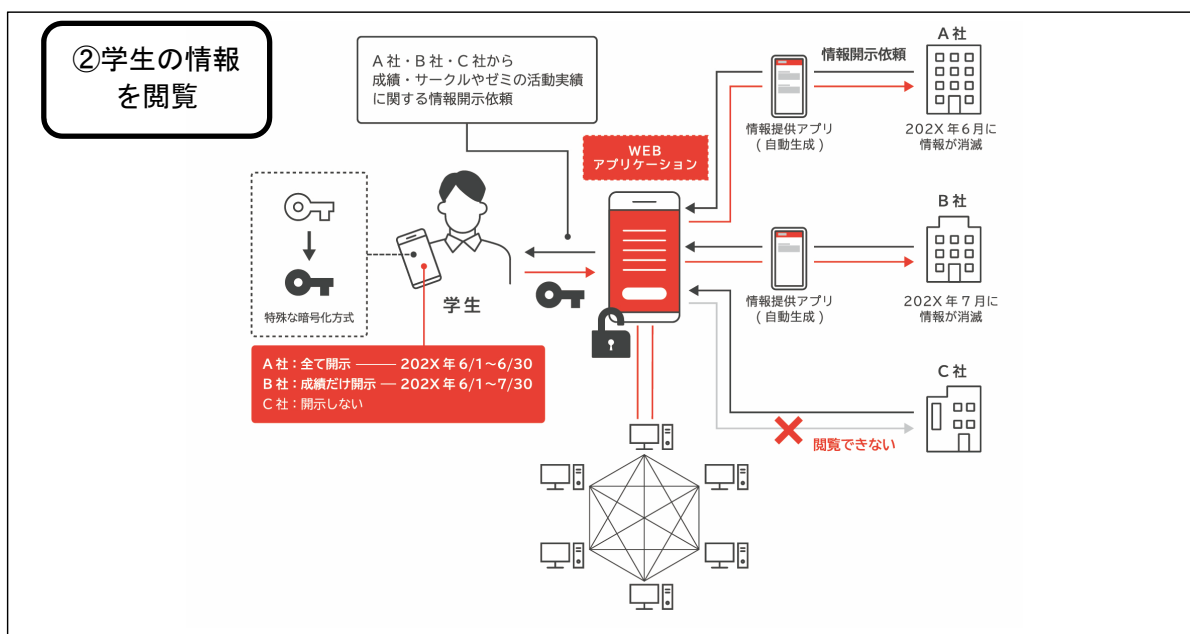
②学生の情報を閲覧

A 社・B 社・C 社から成績・サークルやゼミの活動実績に関する情報開示依頼

情報開示依頼

A 社

情報提供アプリ（自動生成）

202X 年 6 月に情報が消滅

WEB アプリケーション

特殊な暗号化方式

学生

B 社

情報提供アプリ（自動生成）

202X 年 7 月に情報が消滅

A 社：全て開示 ——— 202X 年 6/1～6/30
B 社：成績だけ開示 — 202X 年 6/1～7/30
C 社：開示しない

C 社

閲覧できない